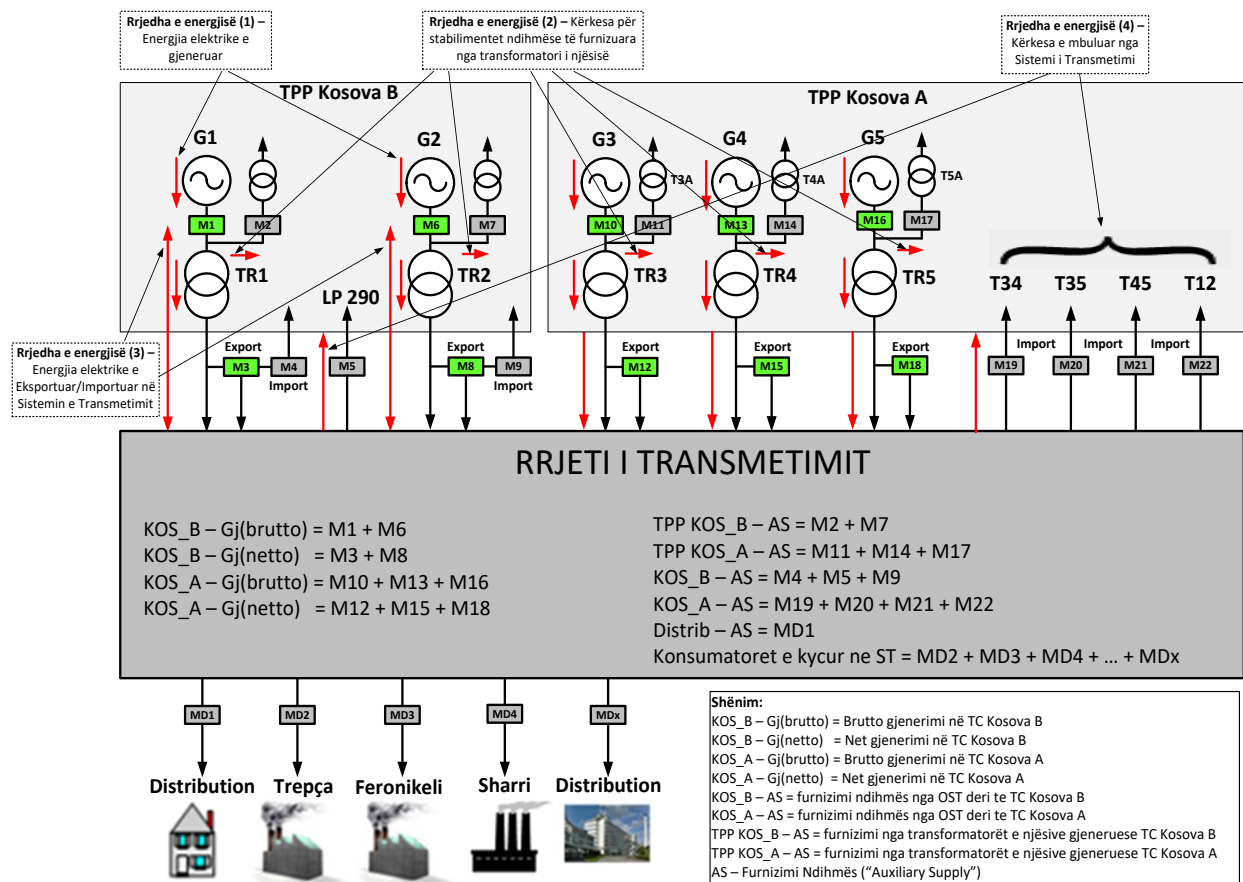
**Rrjedha e energjisë (1) –** Energjia elektrike e gjeneruar

**Rrjedha e energjisë (2) –** Kërkesa për stabilimentet ndihmëse të furnizuara nga transformatori i njësisë

**Rrjedha e energjisë (4) –** Kërkesa e mbuluar nga Sistemi i Transmetimi

TPP Kosova B

TPP Kosova A

G1 G2 G3 G4 G5

M1 M2 M6 M7 M10 M11 T3A M13 M14 T4A M16 M17 T5A

TR1 TR2 TR3 TR4 TR5

LP 290

T34 T35 T45 T12

**Rrjedha e energjisë (3) –** Energjia elektrike e Eksportuar/Importuar në Sistemin e Transmetimit

Export M3 M4 Import M5 Export M8 M9 Import Export M12 Export M15 Export M18

Import M19 M20 Import M21 Import M22

RRJETI I TRANSMETIMIT

KOS_B – Gj(brutto) = M1 + M6
KOS_B – Gj(netto) = M3 + M8
KOS_A – Gj(brutto) = M10 + M13 + M16
KOS_A – Gj(netto) = M12 + M15 + M18

TPP KOS_B – AS = M2 + M7
TPP KOS_A – AS = M11 + M14 + M17
KOS_B – AS = M4 + M5 + M9
KOS_A – AS = M19 + M20 + M21 + M22
Distrib – AS = MD1
Konsumatoret e kycur ne ST = MD2 + MD3 + MD4 + ... + MDx

MD1 MD2 MD3 MD4 MDx

Distribution Trepça Feronikeli Sharri Distribution

**Shënim:**
KOS_B – Gj(brutto) = Brutto gjenerimi në TC Kosova B
KOS_B – Gj(netto) = Net gjenerimi në TC Kosova B
KOS_A – Gj(brutto) = Brutto gjenerimi në TC Kosova A
KOS_A – Gj(netto) = Net gjenerimi në TC Kosova A
KOS_B – AS = furnizimi ndihmës nga OST deri te TC Kosova B
KOS_A – AS = furnizimi ndihmës nga OST deri te TC Kosova A
TPP KOS_B – AS = furnizimi nga transformatorët e njësive gjeneruese TC Kosova B
TPP KOS_A – AS = furnizimi nga transformatorët e njësive gjeneruese TC Kosova A
AS – Furnizimi Ndihmës (“Auxiliary Supply”)